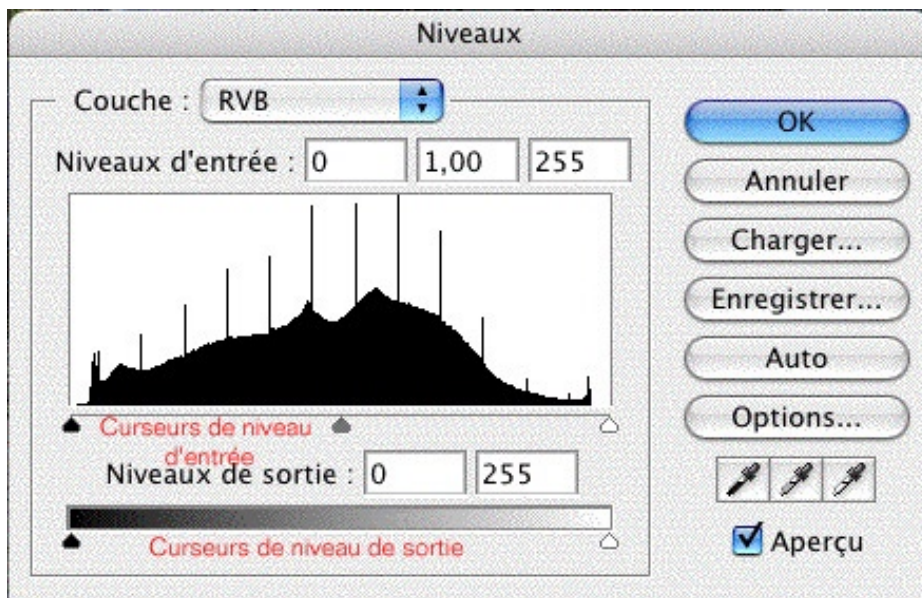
Niveaux

Couche : RVB

Niveaux d'entrée : 0 1,00 255

OK

Annuler

Charger...

Enregistrer...

Auto

Options...

Curseurs de niveau d'entrée

Niveaux de sortie : 0 255

Curseurs de niveau de sortie

Aperçu